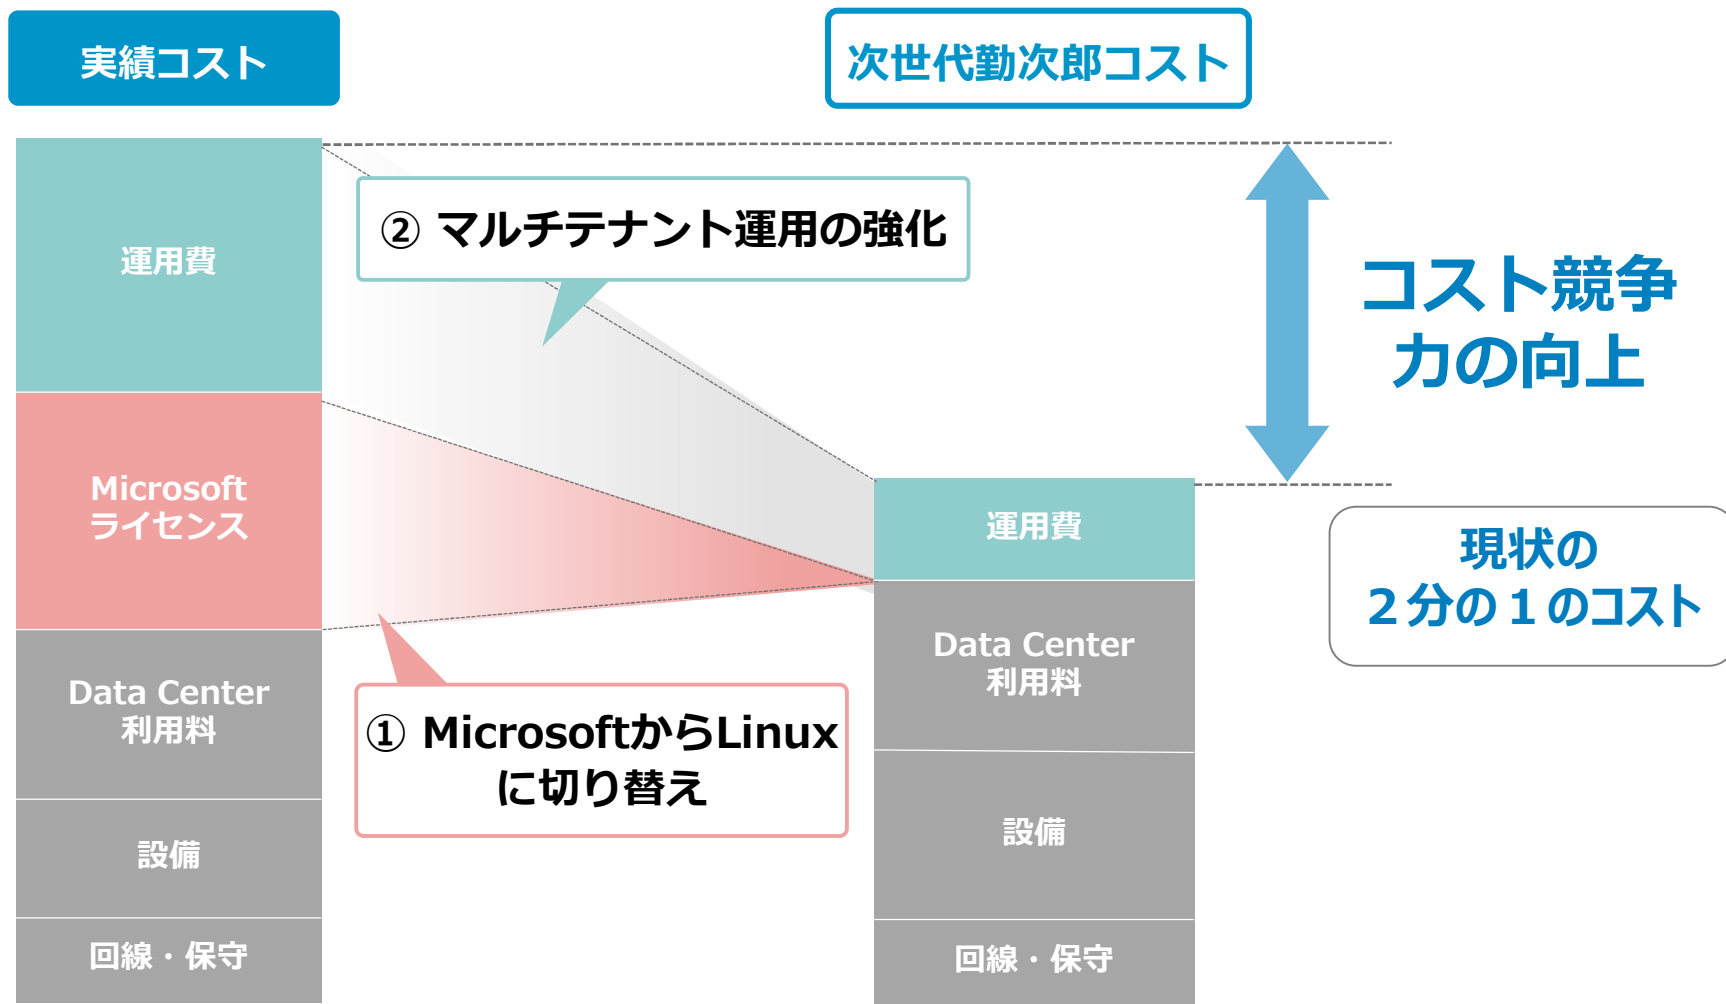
実績コスト

次世代勤次郎コスト

運用費

Microsoft
ライセンス

Data Center
利用料

設備

回線・保守

② マルチテナント運用の強化

① MicrosoftからLinux
に切り替え

運用費

Data Center
利用料

設備

回線・保守

コスト競争
力の向上

現状の
２分の１のコスト